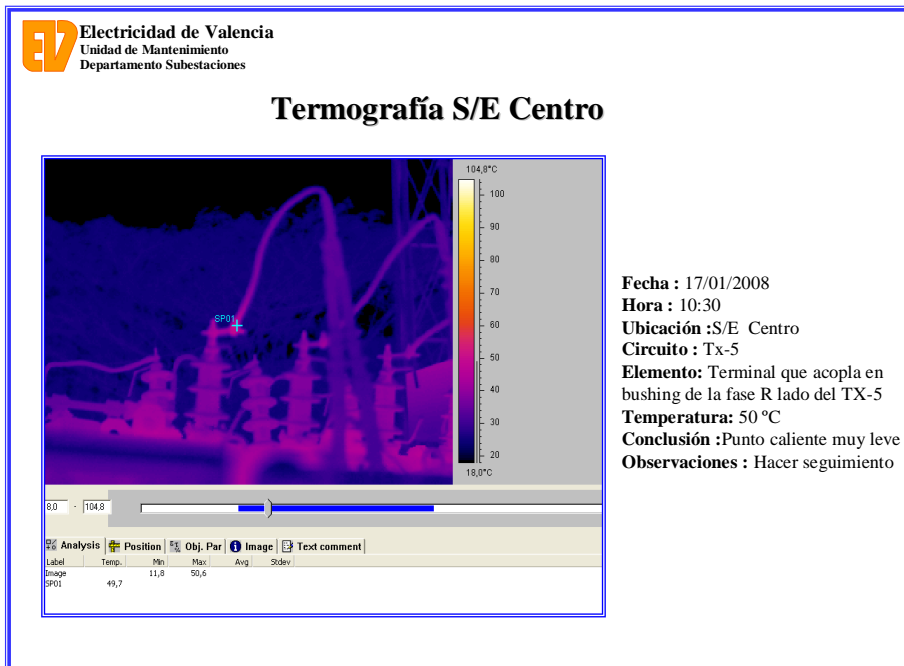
EV
Electricidad de Valencia
Unidad de Mantenimiento
Departamento Subestaciones

Termografía S/E Centro

SP01

104,8°C
100
90
80
70
60
50
40
30
20
18,0°C

8,0 - 104,8

Analysis | Position | Obj. Par | Image | Text comment

| Label | Temp. | Min | Max | Avg | Stdev |
|---|---|---|---|---|---|
| Image | | 11,8 | 50,6 | | |
| SP01 | 49,7 | | | | |

Fecha : 17/01/2008
Hora : 10:30
Ubicación :S/E Centro
Circuito : Tx-5
Elemento: Terminal que acopla en bushing de la fase R lado del TX-5
Temperatura: 50 ºC
Conclusión :Punto caliente muy leve
Observaciones : Hacer seguimiento